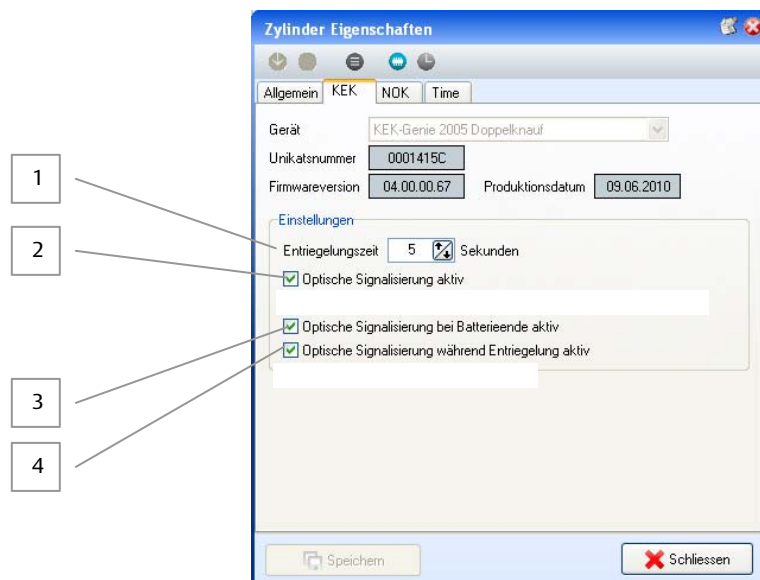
Zylinder Eigenschaften

Allgemein | KEK | NOK | Time

Gerät KEK-Genie 2005 Doppelknauf

Unikatsnummer 0001415C

Firmwareversion 04.00.00.67 Produktionsdatum 09.06.2010

Einstellungen

Entriegelungszeit 5 Sekunden

Optische Signalisierung aktiv

Optische Signalisierung bei Batterieende aktiv

Optische Signalisierung während Entriegelung aktiv

Speichern

Schliessen

1

2

3

4